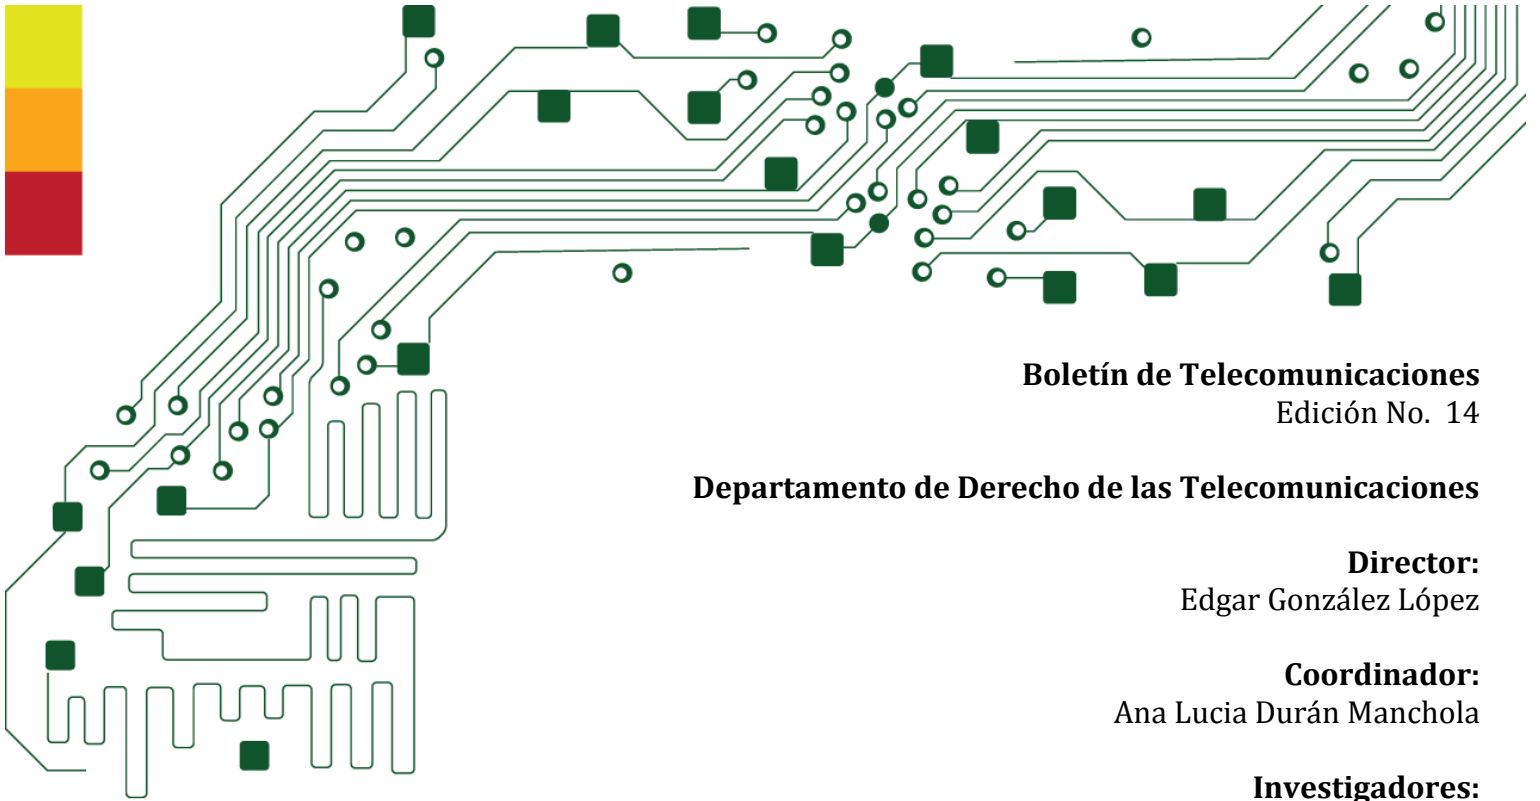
**Boletín de Telecomunicaciones**
Edición No. 14

**Departamento de Derecho de las Telecomunicaciones**

**Director:**
Edgar González López

**Coordinador:**
Ana Lucia Durán Manchola

**Investigadores:**